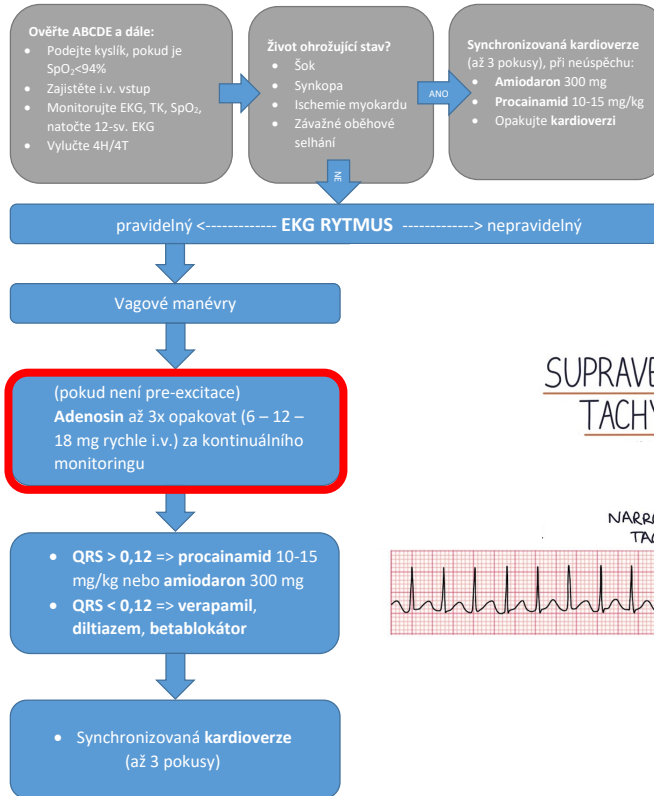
Ověřte ABCDE a dále:
- Podejte kyslík, pokud je $SpO_2$<94%
- Zajistěte i.v. vstup
- Monitorujte EKG, TK, $SpO_2$, natočte 12-sv. EKG
- Vylučte 4H/4T

Život ohrožující stav?
- Šok
- Synkopa
- Ischemie myokardu
- Závažné oběhové selhání

ANO

Synchronizovaná kardioverze (až 3 pokusy), při neúspěchu:
- Amiodaron 300 mg
- Procainamid 10-15 mg/kg
- Opakujte kardioverzi

NE

pravidelný <------------- EKG RYTMUS -------------> nepravidelný

Vagové manévry

(pokud není pre-excitace)
Adenosin až 3x opakovat (6 – 12 – 18 mg rychle i.v.) za kontinuálního monitoringu

- QRS > 0,12 => procainamid 10-15 mg/kg nebo amiodaron 300 mg
- QRS < 0,12 => verapamil, diltiazem, betablokátor

- Synchronizovaná kardioverze (až 3 pokusy)

SUPRAVE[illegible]
TACHY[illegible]

NARR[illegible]
TA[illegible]